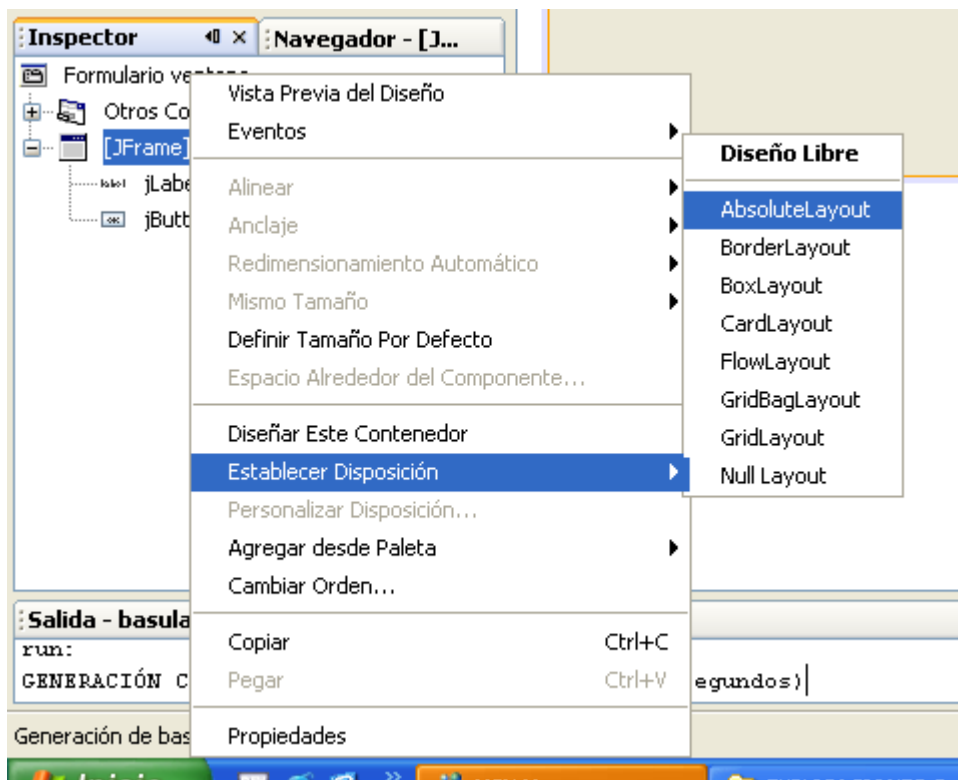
Inspector
Navegador - [J...
Formulario ve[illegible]
Otros Co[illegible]
[JFrame]
jLabe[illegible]
jButt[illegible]

Vista Previa del Diseño
Eventos
Alinear
Anclaje
Redimensionamiento Automático
Mismo Tamaño
Definir Tamaño Por Defecto
Espacio Alrededor del Componente...
Diseñar Este Contenedor
Establecer Disposición
Personalizar Disposición...
Agregar desde Paleta
Cambiar Orden...
Copiar Ctrl+C
Pegar Ctrl+V
Propiedades

Diseño Libre
AbsoluteLayout
BorderLayout
BoxLayout
CardLayout
FlowLayout
GridBagLayout
GridLayout
Null Layout

Salida - basula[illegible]
run:
GENERACIÓN C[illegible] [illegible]egundos)
Generación de bas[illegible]